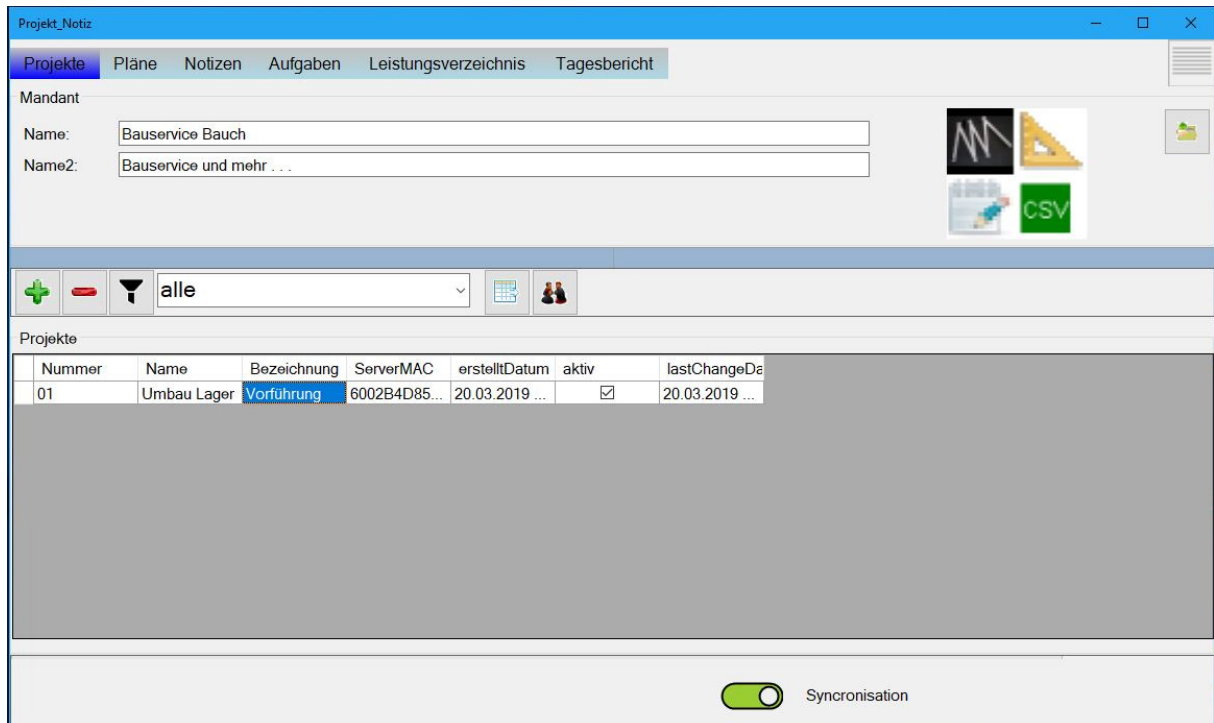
Projekt_Notiz

Projekte Pläne Notizen Aufgaben Leistungsverzeichnis Tagesbericht

Mandant

Name: Bauservice Bauch

Name2: Bauservice und mehr . . .

CSV

alle

Projekte

| Nummer | Name | Bezeichnung | ServerMAC | erstelltDatum | aktiv | lastChangeDa |
|---|---|---|---|---|---|---|
| 01 | Umbau Lager | Vorführung | 6002B4D85... | 20.03.2019 ... | ☑ | 20.03.2019 ... |

Syncronisation